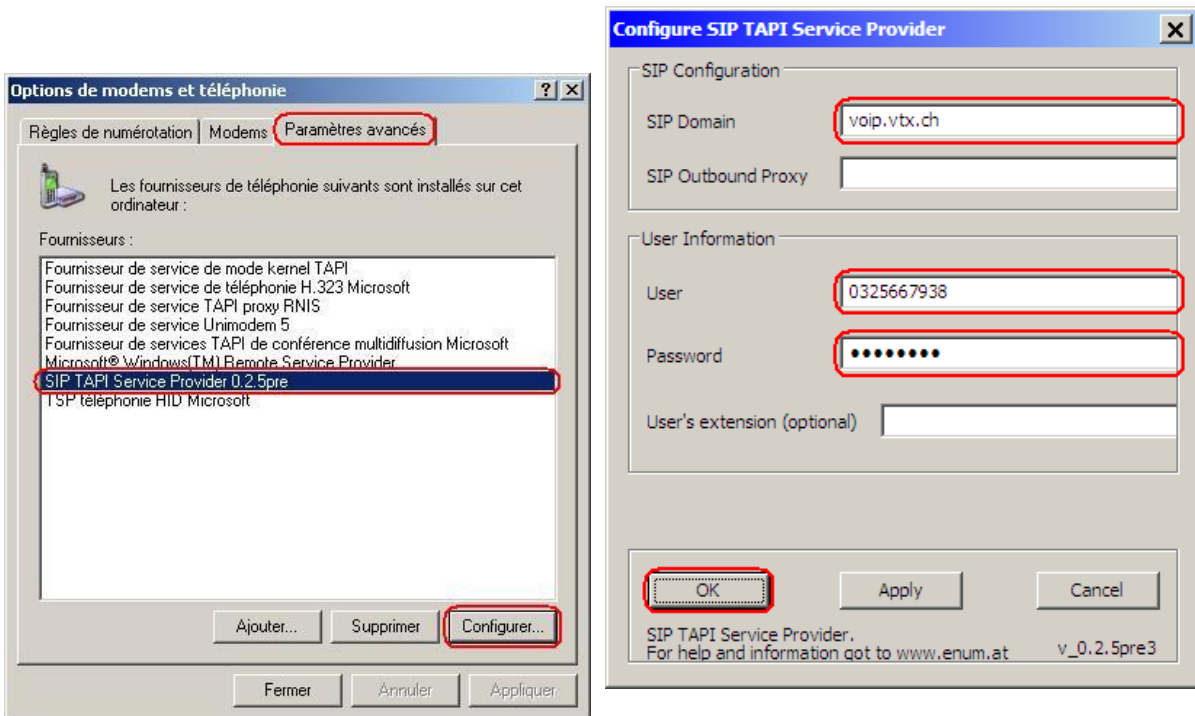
Options de modems et téléphonie

?

Règles de numérotation | Modems | Paramètres avancés

Les fournisseurs de téléphonie suivants sont installés sur cet ordinateur :

Fournisseurs :

Fournisseur de service de mode kernel TAPI
Fournisseur de service de téléphonie H.323 Microsoft
Fournisseur de service TAPI proxy RNIS
Fournisseur de service Unimodem 5
Fournisseur de services TAPI de conférence multidiffusion Microsoft
Microsoft® Windows(TM) Remote Service Provider
SIP TAPI Service Provider 0.2.5pre
TSP téléphonie HID Microsoft

Ajouter... | Supprimer | Configurer...

Fermer | Annuler | Appliquer

Configure SIP TAPI Service Provider

SIP Configuration

SIP Domain: voip.vtx.ch

SIP Outbound Proxy

User Information

User: 0325667938

Password: ••••••••

User's extension (optional)

OK | Apply | Cancel

SIP TAPI Service Provider.
For help and information got to www.enum.at

v_0.2.5pre3